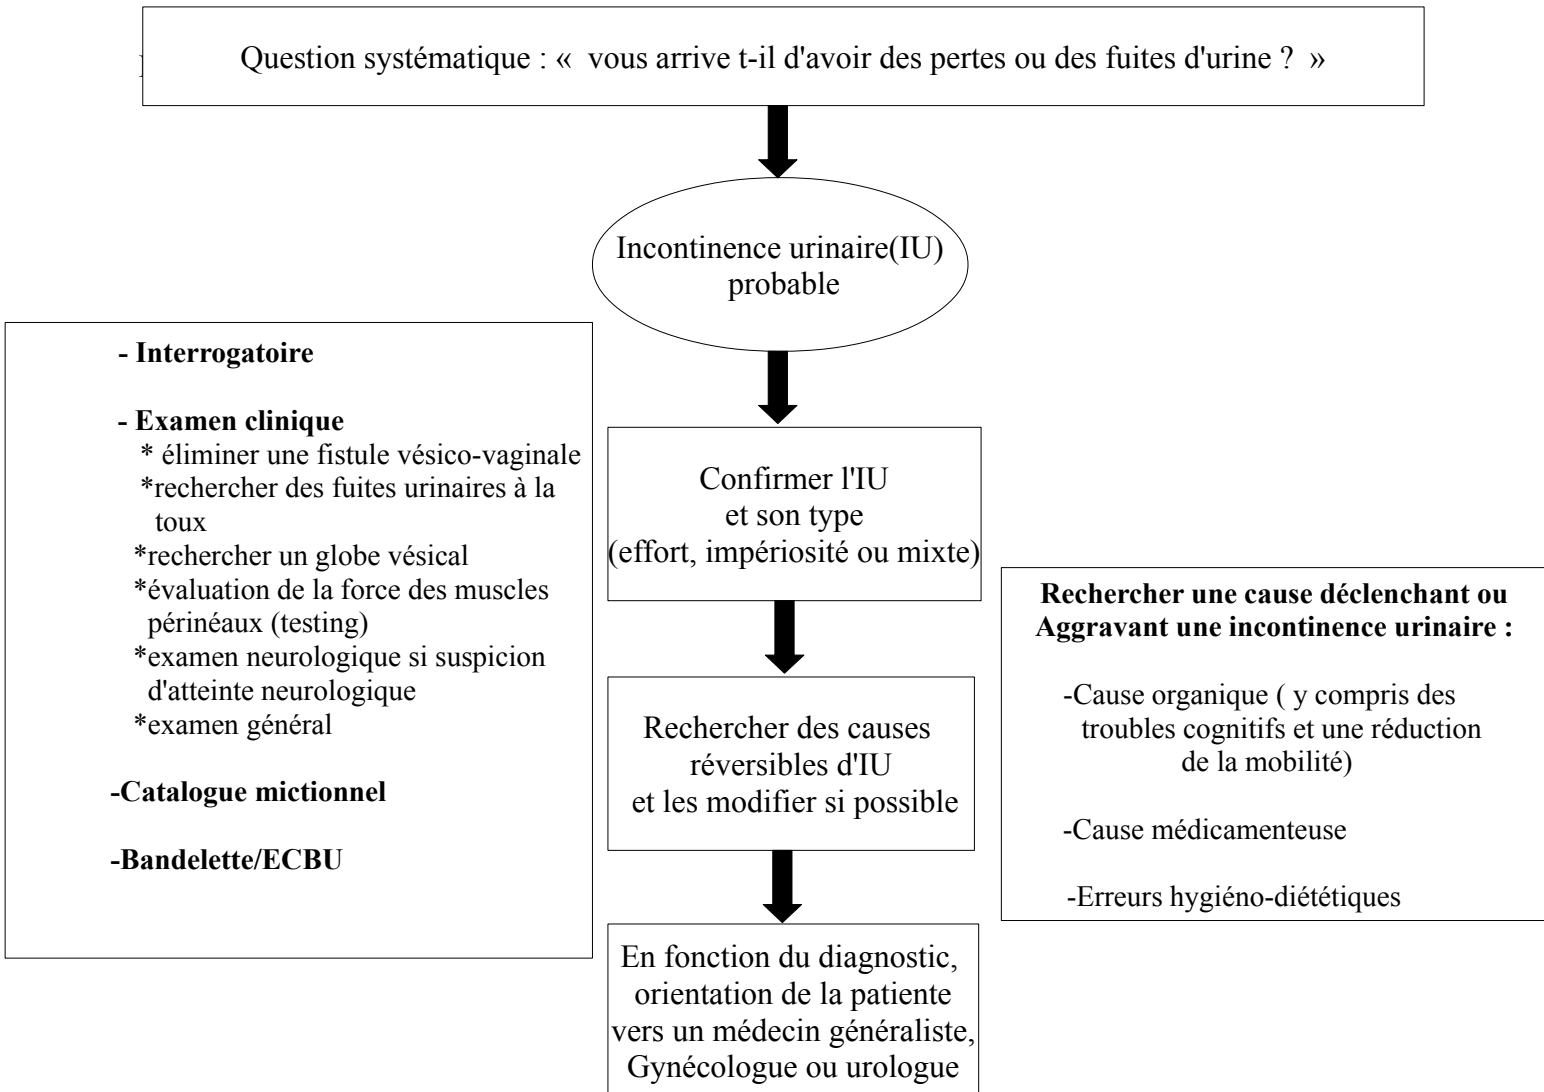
Question systématique : « vous arrive t-il d'avoir des pertes ou des fuites d'urine ? »

Incontinence urinaire(IU) probable

- Interrogatoire

- Examen clinique
* éliminer une fistule vésico-vaginale
*rechercher des fuites urinaires à la toux
*rechercher un globe vésical
*évaluation de la force des muscles périnéaux (testing)
*examen neurologique si suspicion d'atteinte neurologique
*examen général

-Catalogue mictionnel

-Bandelette/ECBU

Confirmer l'IU et son type (effort, impériosité ou mixte)

Rechercher des causes réversibles d'IU et les modifier si possible

Rechercher une cause déclenchant ou Aggravant une incontinence urinaire :

-Cause organique ( y compris des troubles cognitifs et une réduction de la mobilité)

-Cause médicamenteuse

-Erreurs hygiéno-diététiques

En fonction du diagnostic, orientation de la patiente vers un médecin généraliste, Gynécologue ou urologue